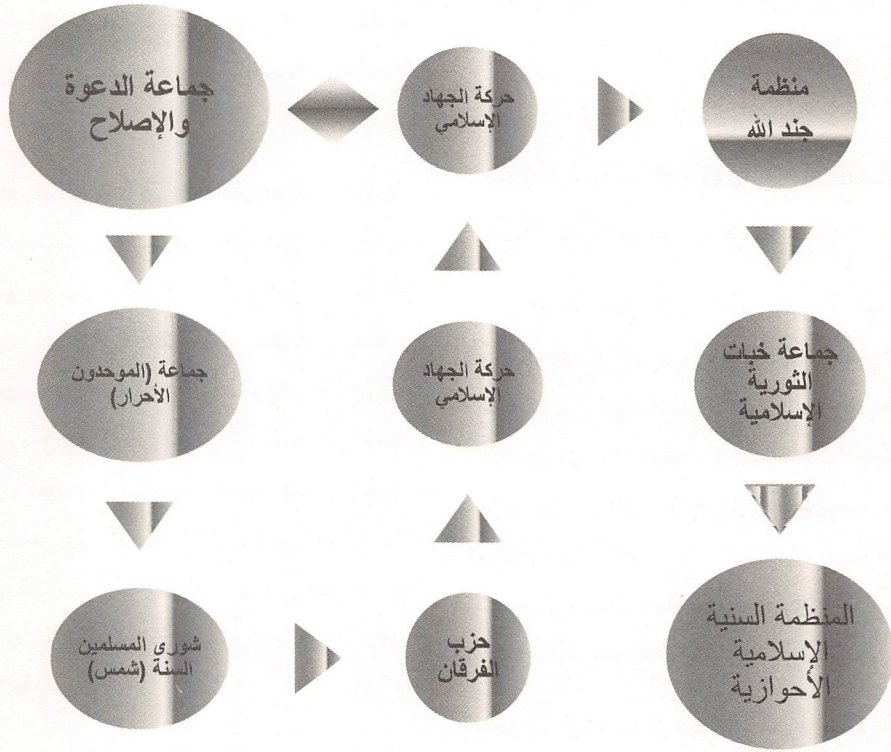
منظمة جند الله

حركة الجهاد الإسلامي

جماعة الدعوة والإصلاح

جماعة خبات الثورية الإسلامية

حركة الجهاد الإسلامي

جماعة (الموحدون الأحرار)

المنظمة السنية الإسلامية الأحوازية

حزب الفرقان

شورى المسلمين السنة (شمس)